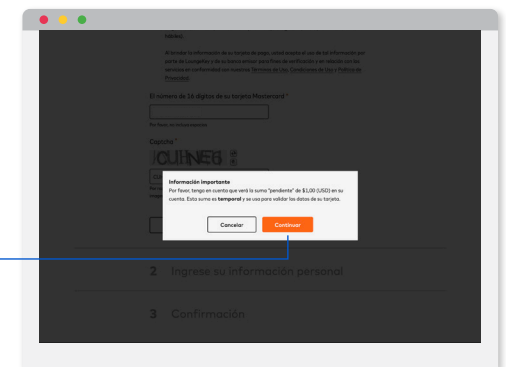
Al enviar la información de su tarjeta de pago, usted acepta el uso de tal información por parte de Lounge Key y de su banco emisor para fines de verificación y en relación con los servicios en conformidad con nuestros Términos de Uso, Condiciones de Uso y Política de Privacidad.

El número de 16 dígitos de su tarjeta Mastercard *

Por favor, no inserte espacios

Captcha *

CUINE6

Información Importante
Por favor, tenga en cuenta que verá la suma "pendiente" de $1,00 (USD) en su cuenta. Esta suma es temporal y se usa para validar los datos de su tarjeta.

Cancelar

Continuar

2 Ingrese su información personal

3 Confirmación